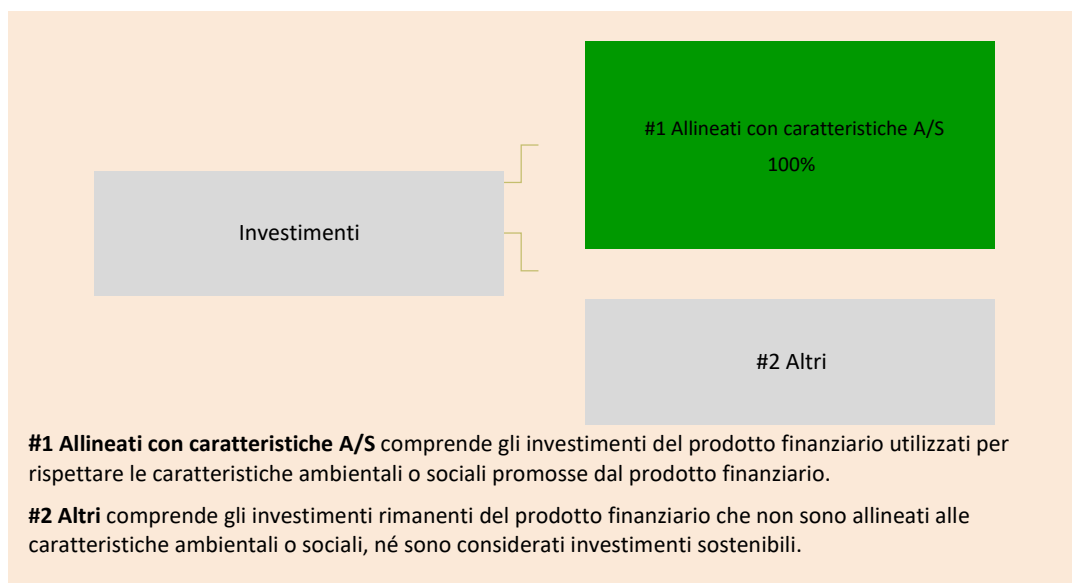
#1 Allineati con caratteristiche A/S
100%

Investimenti

#2 Altri

**#1 Allineati con caratteristiche A/S** comprende gli investimenti del prodotto finanziario utilizzati per rispettare le caratteristiche ambientali o sociali promosse dal prodotto finanziario.

**#2 Altri** comprende gli investimenti rimanenti del prodotto finanziario che non sono allineati alle caratteristiche ambientali o sociali, né sono considerati investimenti sostenibili.